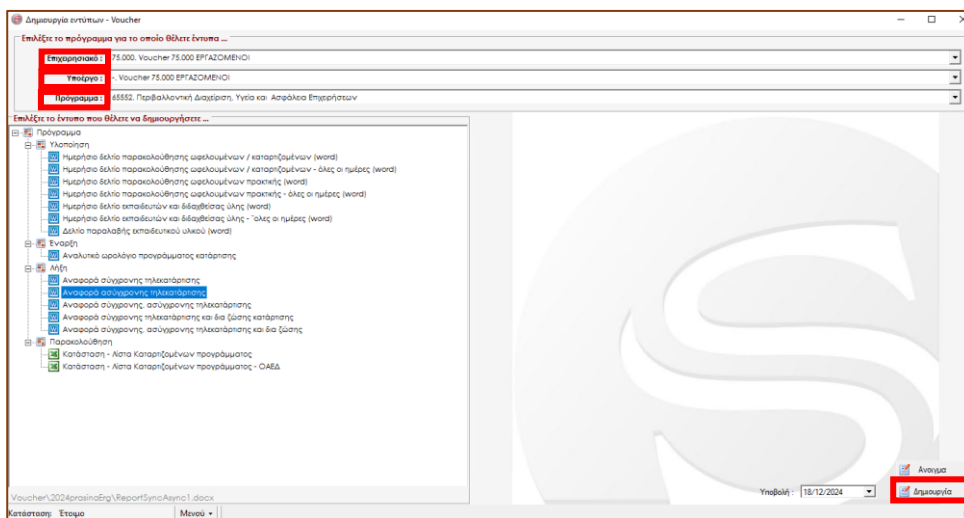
Δημιουργία εντύπων - Voucher

Επιλέξτε το πρόγραμμα για το οποίο θέλετε έντυπα ...

Επιχειρησιακό : 75.000. Voucher 75.000 ΕΡΓΑΖΟΜΕΝΟΙ

Υποέργο : -. Voucher 75.000 ΕΡΓΑΖΟΜΕΝΟΙ

Πρόγραμμα : 65552. Περιβαλλοντική Διαχείριση, Υγεία και Ασφάλεια Επιχειρήσεων

Επιλέξτε το έντυπο που θέλετε να δημιουργήσετε ...

Πρόγραμμα
Υλοποίηση
Ημερήσιο δελτίο παρακολούθησης ωφελουμένων / καταρτιζομένων (word)
Ημερήσιο δελτίο παρακολούθησης ωφελουμένων / καταρτιζομένων - όλες οι ημέρες (word)
Ημερήσιο δελτίο παρακολούθησης ωφελουμένων πρακτικής (word)
Ημερήσιο δελτίο παρακολούθησης ωφελουμένων πρακτικής - όλες οι ημέρες (word)
Ημερήσιο δελτίο εκπαιδευτών και διδαχθείσας ύλης (word)
Ημερήσιο δελτίο εκπαιδευτών και διδαχθείσας ύλης - 'όλες οι ημέρες (word)
Δελτίο παραλαβής εκπαιδευτικού υλικού (word)
Έναρξη
Αναλυτικό ωρολόγιο προγράμματος κατάρτισης
Λήξη
Αναφορά σύγχρονης τηλεκατάρτισης
Αναφορά ασύγχρονης τηλεκατάρτισης
Αναφορά σύγχρονης, ασύγχρονης τηλεκατάρτισης
Αναφορά σύγχρονης τηλεκατάρτισης και δια ζώσης κατάρτισης
Αναφορά σύγχρονης, ασύγχρονης τηλεκατάρτισης και δια ζώσης
Παρακολούθηση
Κατάσταση - Λίστα Καταρτιζομένων προγράμματος
Κατάσταση - Λίστα Καταρτιζομένων προγράμματος - ΟΑΕΔ

Voucher\2024prasinaErg\ReportSyncAsync1.docx

Υποβολή : 18/12/2024

Άνοιγμα
Δημιουργία

Κατάσταση: Έτοιμο
Μενού